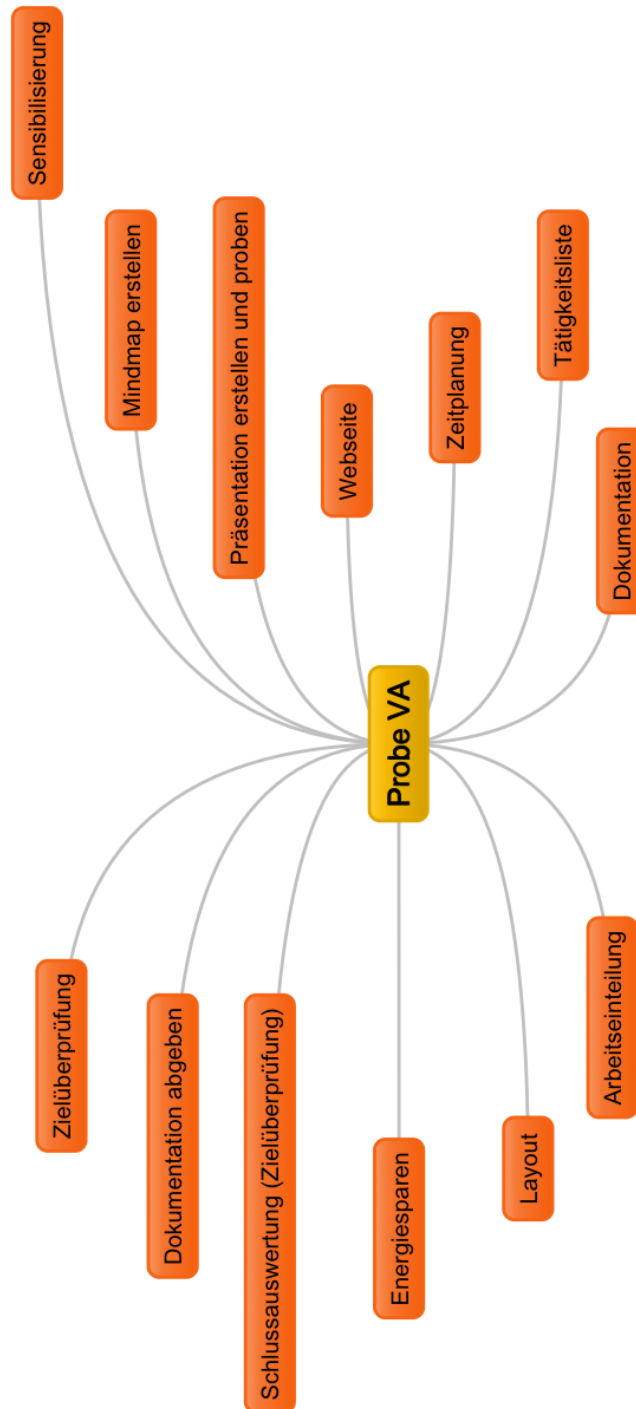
Probe VA

Sensibilisierung

Mindmap erstellen

Präsentation erstellen und proben

Webseite

Zeitplanung

Tätigkeitsliste

Dokumentation

Arbeitseinteilung

Layout

Energiesparen

Schlussauswertung (Zielüberprüfung)

Dokumentation abgeben

Zielüberprüfung